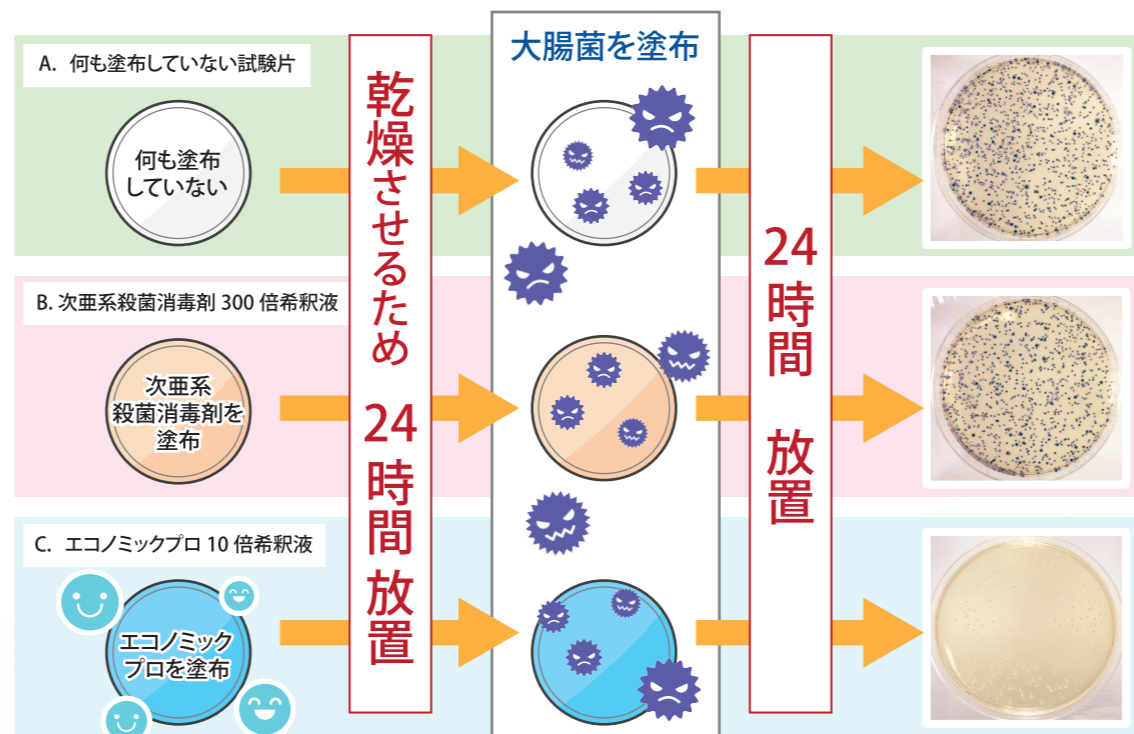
A. 何も塗布していない試験片

何も塗布していない

B. 次亜系殺菌消毒剤 300 倍希釈液

次亜系殺菌消毒剤を塗布

C. エコノミックプロ 10 倍希釈液

エコノミックプロを塗布

乾燥させるため 24時間放置

大腸菌を塗布

24時間 放置